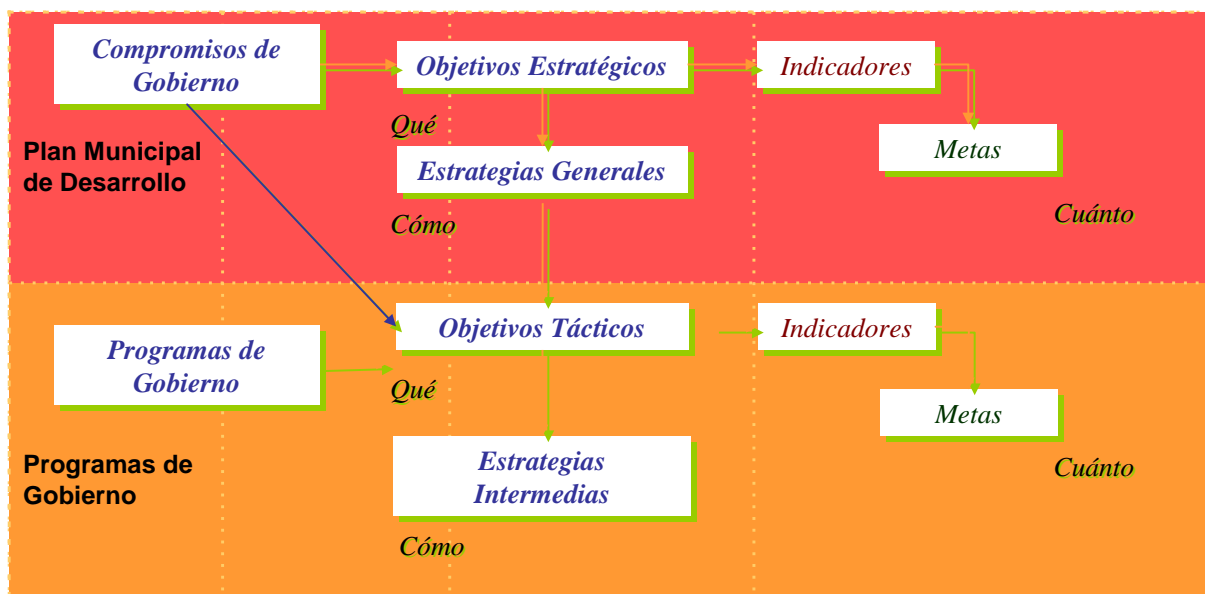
Compromisos de Gobierno

Objetivos Estratégicos

Indicadores

Qué

Metas

Plan Municipal de Desarrollo

Estrategias Generales

Cómo

Cuánto

Objetivos Tácticos

Indicadores

Programas de Gobierno

Qué

Metas

Estrategias Intermedias

Programas de Gobierno

Cuánto

Cómo